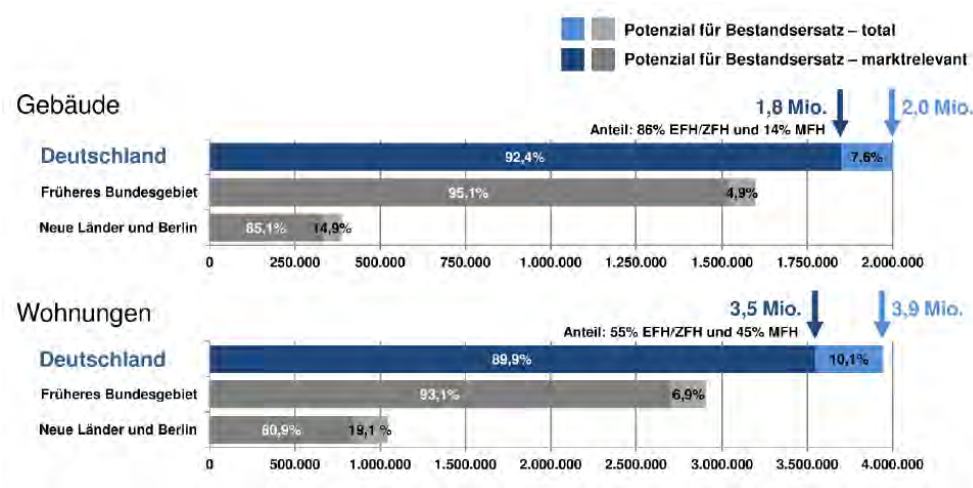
Potenzial für Bestandsersatz – total
Potenzial für Bestandsersatz – marktrelevant

Gebäude

1,8 Mio.
2,0 Mio.
Anteil: 86% EFH/ZFH und 14% MFH

Deutschland 92,4% 7,6%
Früheres Bundesgebiet 95,1% 4,9%
Neue Länder und Berlin 85,1% 14,9%

0 250.000 500.000 750.000 1.000.000 1.250.000 1.500.000 1.750.000 2.000.000

Wohnungen

3,5 Mio.
3,9 Mio.
Anteil: 55% EFH/ZFH und 45% MFH

Deutschland 89,9% 10,1%
Früheres Bundesgebiet 93,1% 6,9%
Neue Länder und Berlin 80,9% 19,1 %

0 500.000 1.000.000 1.500.000 2.000.000 2.500.000 3.000.000 3.500.000 4.000.000